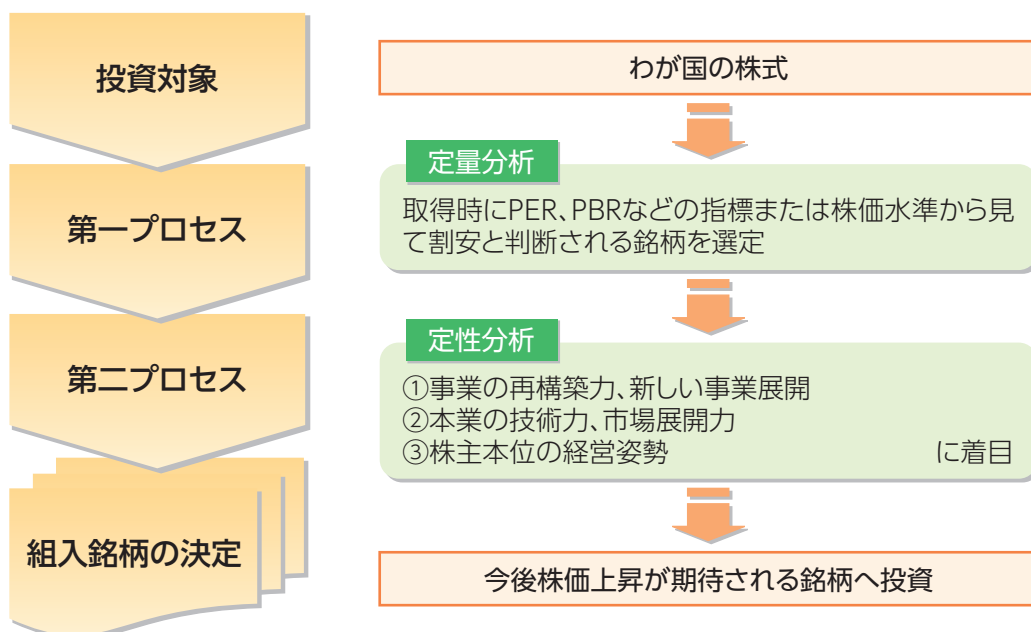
投資対象

わが国の株式

第一プロセス

定量分析

取得時にPER、PBRなどの指標または株価水準から見て割安と判断される銘柄を選定

第二プロセス

定性分析

①事業の再構築力、新しい事業展開
②本業の技術力、市場展開力
③株主本位の経営姿勢 に着目

組入銘柄の決定

今後株価上昇が期待される銘柄へ投資